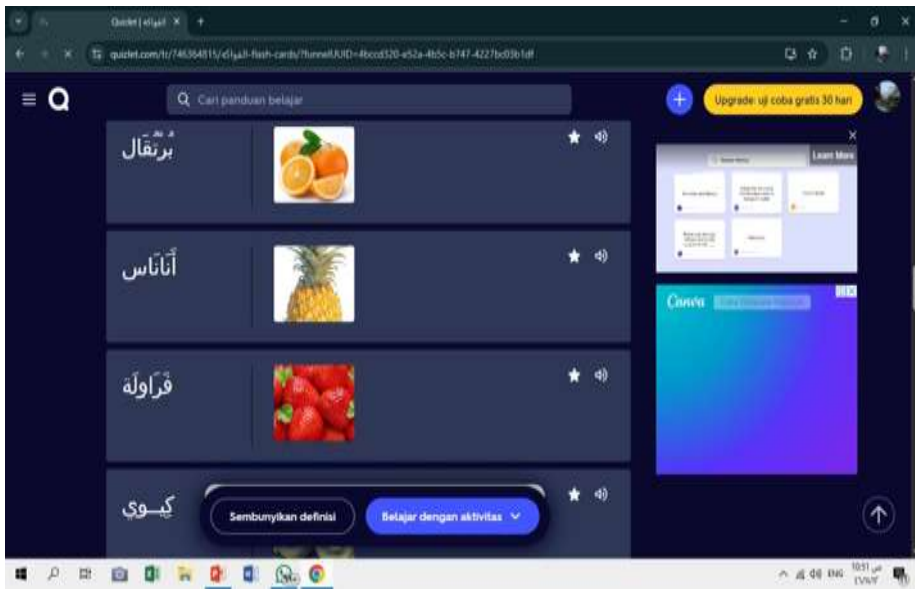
Quizlet | الفواكه ×

quizlet.com/tr/746364815/الفواكه-flash-cards/?funnelUUID=4bccd320-e52a-4b5c-b747-4227bd03b1df

Cari panduan belajar

Upgrade: uji coba gratis 30 hari

بُرتُقَال

أَنَانَاس

فَرَاولَة

كِيــوِي

Sembunyikan definisi

Belajar dengan aktivitas

Learn More

Canva

10:51

ENG